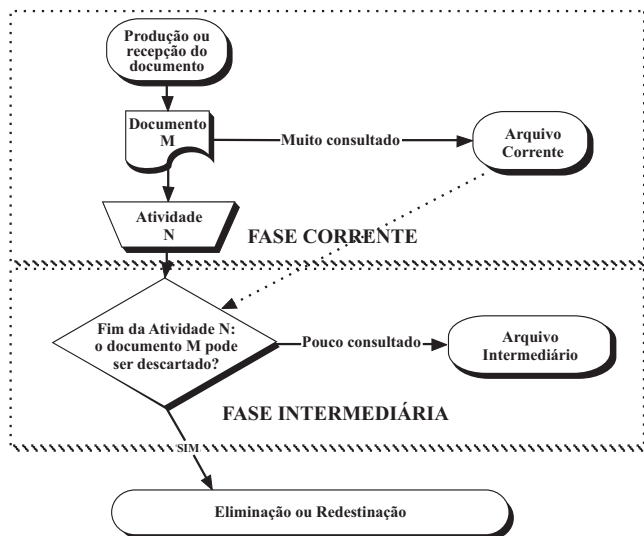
Produção ou recepção do documento

Documento M

Muito consultado

Arquivo Corrente

Atividade N

FASE CORRENTE

Fim da Atividade N: o documento M pode ser descartado?

Pouco consultado

Arquivo Intermediário

FASE INTERMEDIÁRIA

SIM

Eliminação ou Redestinação